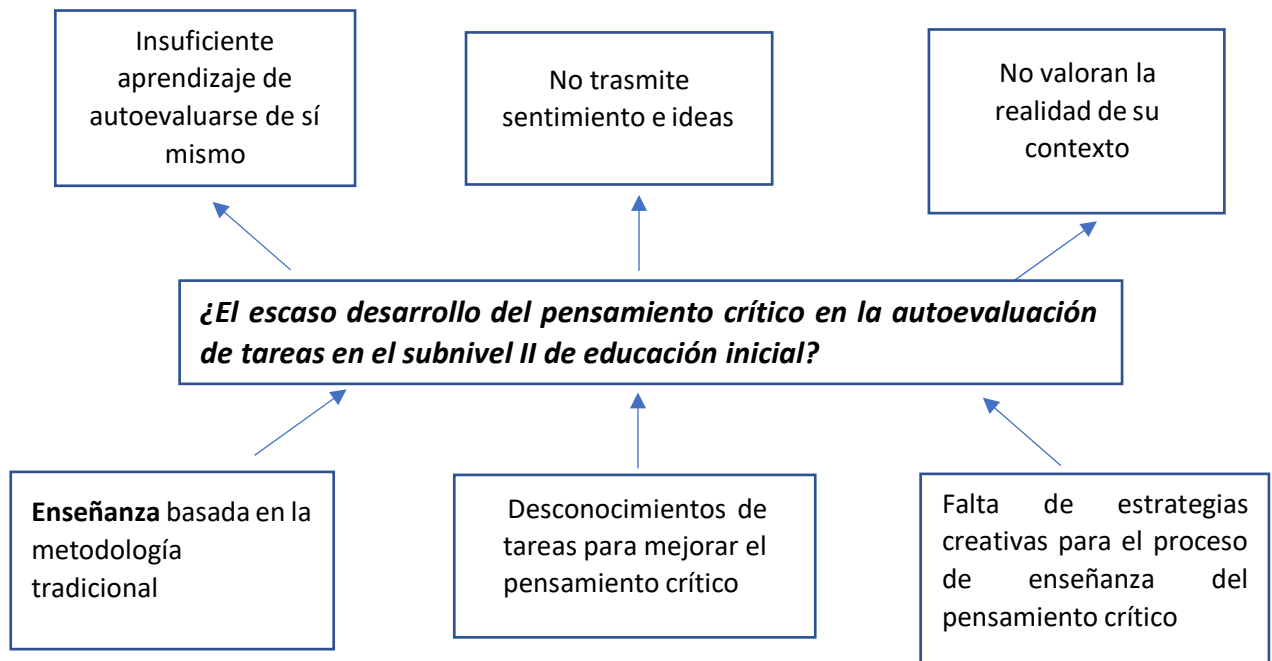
Insuficiente aprendizaje de autoevaluarse de sí mismo

No trasmite sentimiento e ideas

No valoran la realidad de su contexto

***¿El escaso desarrollo del pensamiento crítico en la autoevaluación de tareas en el subnivel II de educación inicial?***

**Enseñanza** basada en la metodología tradicional

Desconocimientos de tareas para mejorar el pensamiento crítico

Falta de estrategias creativas para el proceso de enseñanza del pensamiento crítico